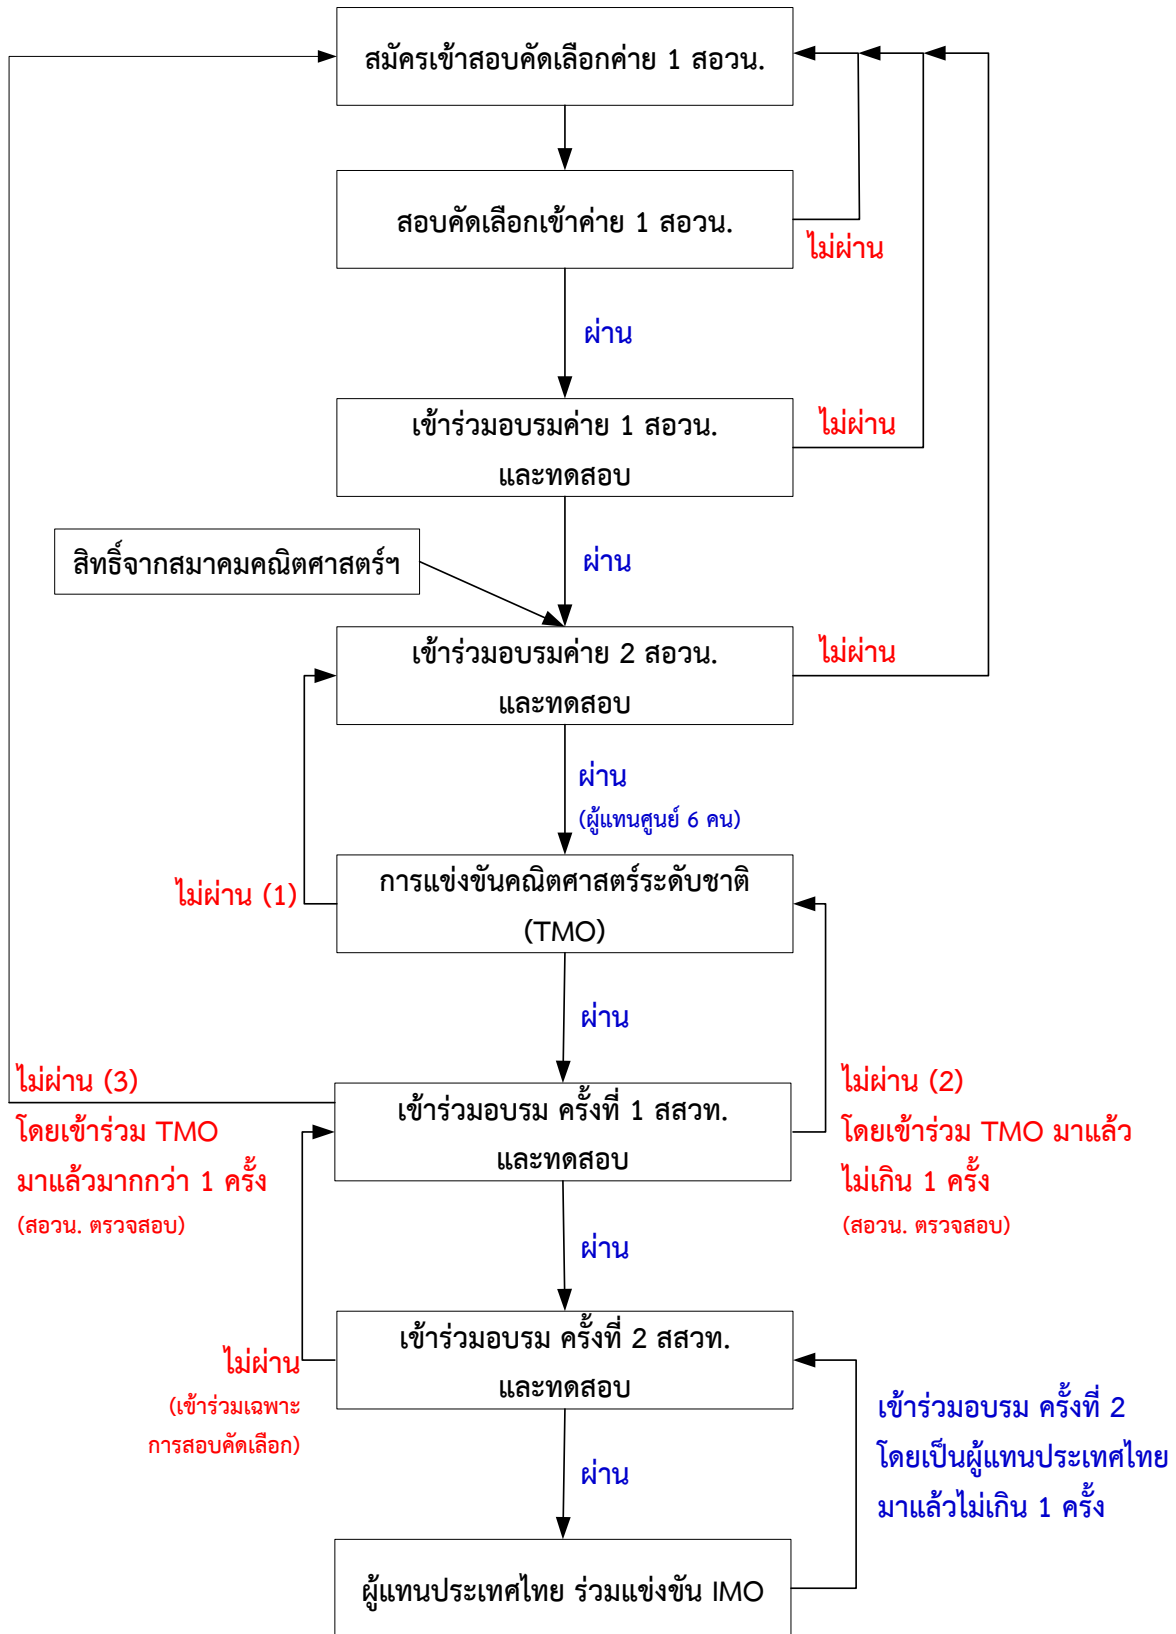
สมัครเข้าสอบคัดเลือกค่าย 1 สอวน.

สอบคัดเลือกเข้าค่าย 1 สอวน.

ไม่ผ่าน

ผ่าน

เข้าร่วมอบรมค่าย 1 สอวน. และทดสอบ

ไม่ผ่าน

สิทธิ์จากสมาคมคณิตศาสตร์ฯ

ผ่าน

เข้าร่วมอบรมค่าย 2 สอวน. และทดสอบ

ไม่ผ่าน

ผ่าน (ผู้แทนศูนย์ 6 คน)

ไม่ผ่าน (1)

การแข่งขันคณิตศาสตร์ระดับชาติ (TMO)

ผ่าน

ไม่ผ่าน (3) โดยเข้าร่วม TMO มาแล้วมากกว่า 1 ครั้ง (สอวน. ตรวจสอบ)

เข้าร่วมอบรม ครั้งที่ 1 สสวท. และทดสอบ

ไม่ผ่าน (2) โดยเข้าร่วม TMO มาแล้ว ไม่เกิน 1 ครั้ง (สอวน. ตรวจสอบ)

ผ่าน

ไม่ผ่าน (เข้าร่วมเฉพาะการสอบคัดเลือก)

เข้าร่วมอบรม ครั้งที่ 2 สสวท. และทดสอบ

เข้าร่วมอบรม ครั้งที่ 2 โดยเป็นผู้แทนประเทศไทย มาแล้วไม่เกิน 1 ครั้ง

ผ่าน

ผู้แทนประเทศไทย ร่วมแข่งขัน IMO